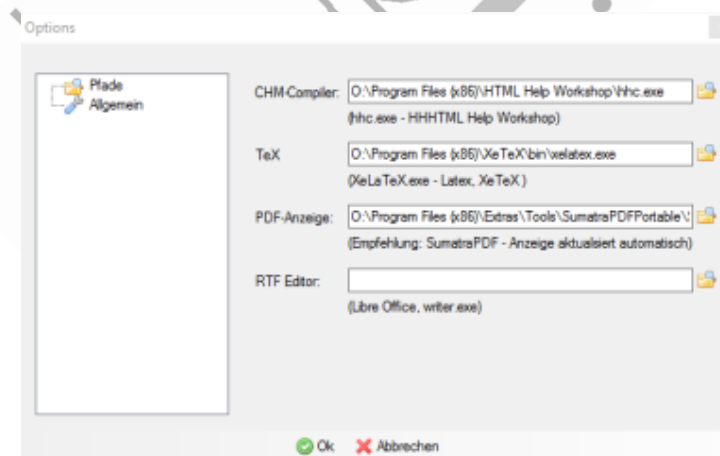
Options

Pfade
Allgemein

CHM-Compiler: O:\Program Files (x86)\HTML Help Workshop\hhc.exe
(hhc.exe - HHHTML Help Workshop)

TeX O:\Program Files (x86)\XeTeX\bin\xelatex.exe
(XeLaTeX.exe - Latex, XeTeX )

PDF-Anzeige: O:\Program Files (x86)\Extras\Tools\SumatraPDFPortable\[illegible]
(Empfehlung: SumatraPDF - Anzeige aktualsiert automatisch)

RTF Editor:
(Libre Office, writer.exe)

Ok Abbrechen